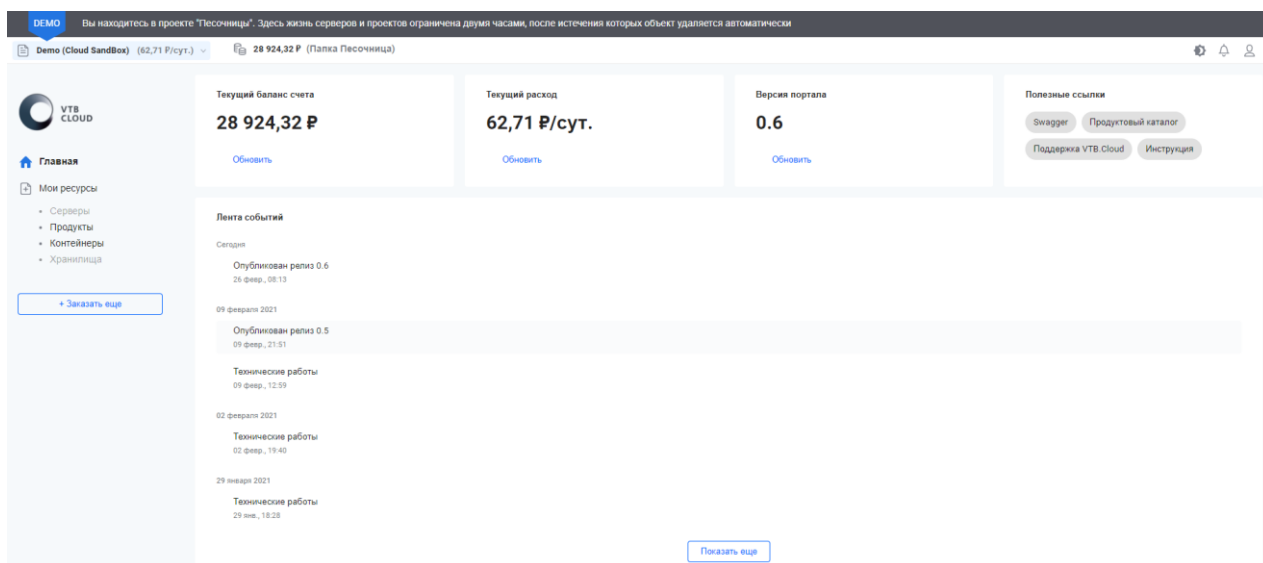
DEMO Вы находитесь в проекте "Песочницы". Здесь жизнь серверов и проектов ограничена двумя часами, после истечения которых объект удаляется автоматически

Demo (Cloud SandBox) (62,71 ₽/сут.)

28 924,32 ₽ (Папка Песочница)

VTB CLOUD

Главная

Мои ресурсы

• Серверы
• Продукты
• Контейнеры
• Хранилища

+ Заказать еще

Текущий баланс счета

28 924,32 ₽

Обновить

Текущий расход

62,71 ₽/сут.

Обновить

Версия портала

0.6

Обновить

Полезные ссылки

Swagger

Продуктовый каталог

Поддержка VTB.Cloud

Инструкция

Лента событий

Сегодня

Опубликован релиз 0.6
26 февр., 08:13

09 февраля 2021

Опубликован релиз 0.5
09 февр., 21:51

Технические работы
09 февр., 12:59

02 февраля 2021

Технические работы
02 февр., 19:40

29 января 2021

Технические работы
29 янв., 18:28

Показать еще